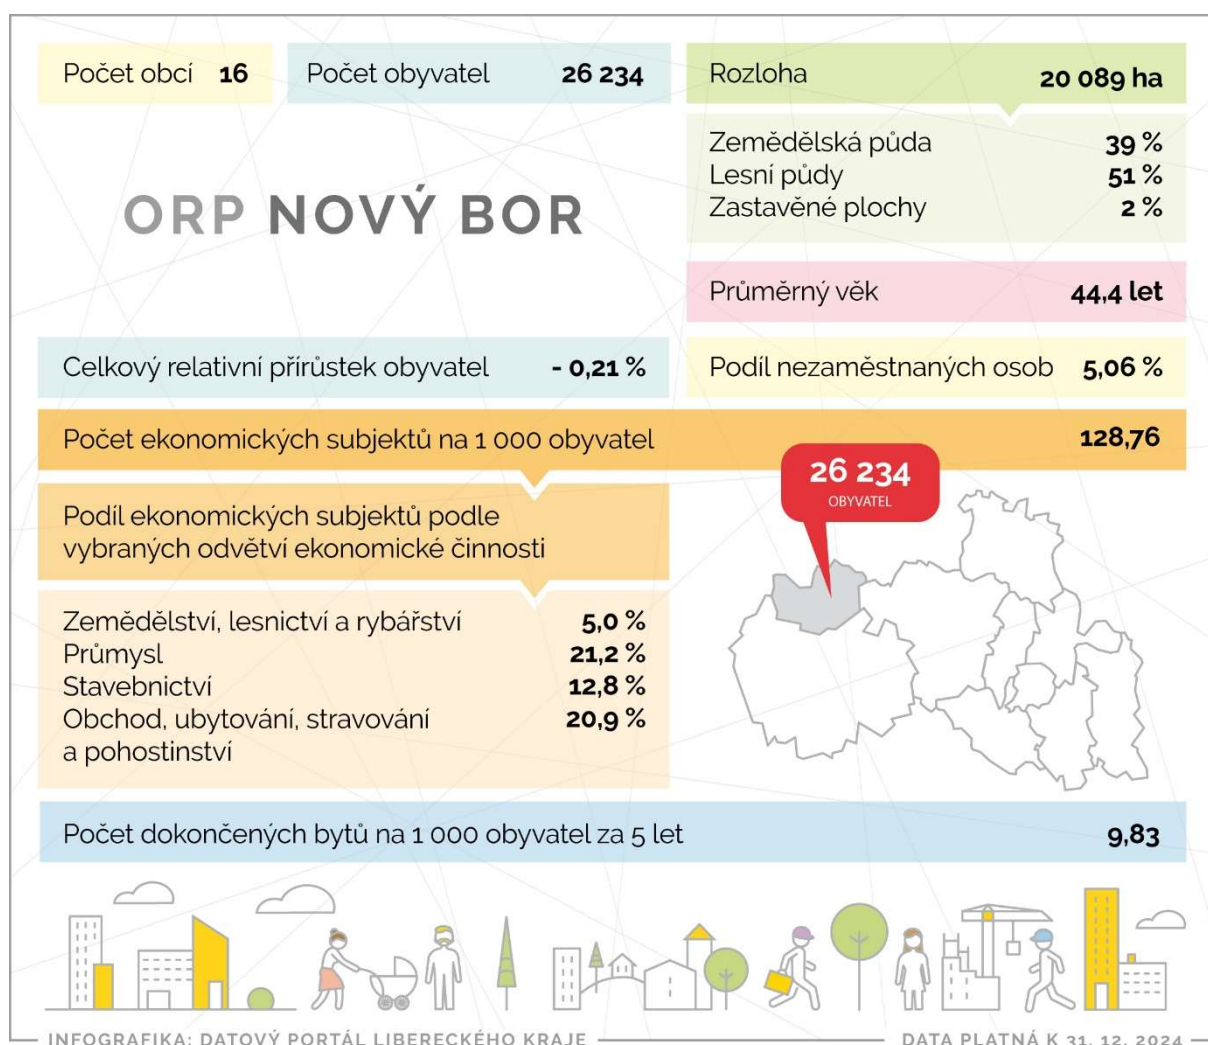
Počet obcí 16

Počet obyvatel 26 234

Rozloha 20 089 ha

Zemědělská půda 39 %
Lesní půdy 51 %
Zastavěné plochy 2 %

ORP NOVÝ BOR

Průměrný věk 44,4 let

Celkový relativní přírůstek obyvatel - 0,21 %

Podíl nezaměstnaných osob 5,06 %

Počet ekonomických subjektů na 1 000 obyvatel 128,76

26 234
OBYVATEL

Podíl ekonomických subjektů podle vybraných odvětví ekonomické činnosti

Zemědělství, lesnictví a rybářství 5,0 %
Průmysl 21,2 %
Stavebnictví 12,8 %
Obchod, ubytování, stravování a pohostinství 20,9 %

Počet dokončených bytů na 1 000 obyvatel za 5 let 9,83

INFOGRAFIKA: DATOVÝ PORTÁL LIBERECKÉHO KRAJE

DATA PLATNÁ K 31. 12. 2024